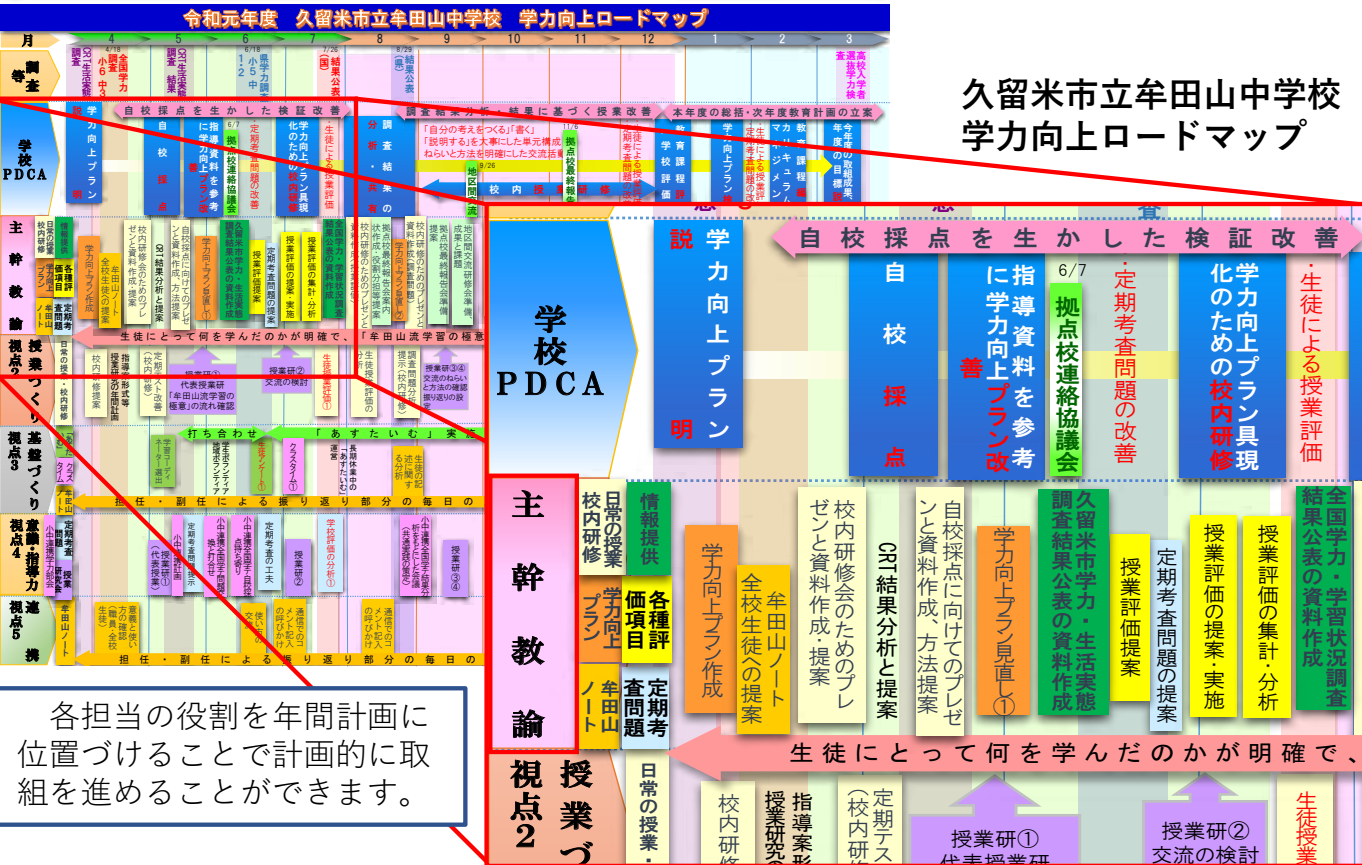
令和元年度　久留米市立牟田山中学校　学力向上ロードマップ

久留米市立牟田山中学校
学力向上ロードマップ

月 4 5 6 7 8 9 10 11 12 1 2 3

調査等

学校PDCA

自校採点を生かした検証改善

説明

学力向上プラン

自校採点

6/7

指導資料を参考に学力向上プラン改善

拠点校連絡協議会

定期考査問題の改善

学力向上プラン具現化のための校内研修

生徒による授業評価

主幹教諭

校内研修

日常の授業

情報提供

学力向上プラン

各種評価項目

牟田山ノート

定期考査問題

学力向上プラン作成

牟田山ノート全校生徒への提案

校内研修会のためのプレゼンと資料作成・提案

CRT結果分析と提案

自校採点に向けてのプレゼンと資料作成、方法提案

学力向上プラン見直し①

久留米市学力・生活実態調査結果公表の資料作成

授業評価提案

定期考査問題の提案

授業評価の提案・実施

授業評価の集計・分析

全国学力・学習状況調査結果公表の資料作成

生徒にとって何を学んだのかが明確で、

視点2 授業づくり

日常の授業・

校内研修

指導案形式等授業研究の年間計画

定期テスト（校内研修

授業研①代表授業研

授業研②交流の検討

生徒授業

各担当の役割を年間計画に位置づけることで計画的に取組を進めることができます。